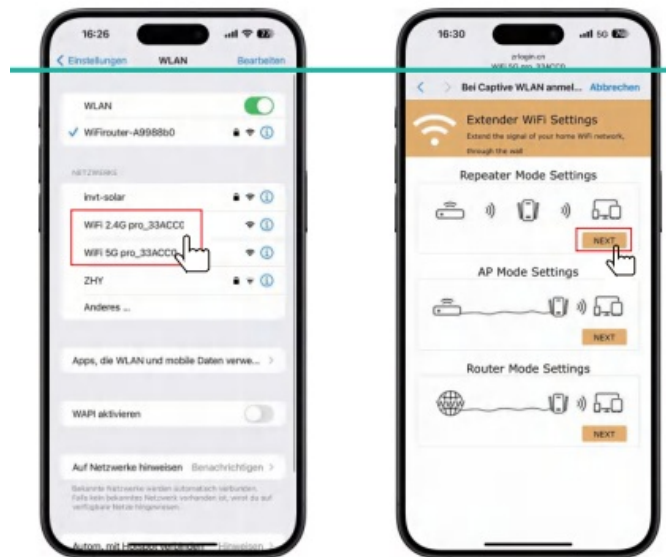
16:26

< Einstellungen WLAN Bearbeiten

WLAN

✓ WiFirouter-A9988b0

NETZWERKE

invt-solar

WiFi 2.4G pro_33ACC0

WiFi 5G pro_33ACC0

ZHY

Anderes ...

Apps, die WLAN und mobile Daten verwe... >

WAPI aktivieren

Auf Netzwerke hinweisen Benachrichtigen >

Bekannte Netzwerke werden automatisch verbunden. Falls kein bekanntes Netzwerk vorhanden ist, wirst du auf verfügbare Netze hingewiesen.

Autom. mit Hotspot verbinden Hinweisen >

16:30 5G

erlogin.cn
WiFi 5G pro_33ACC0

< > Bei Captive WLAN anmel... Abbrechen

Extender WiFi Settings

Extend the signal of your home WiFi network, through the wall

Repeater Mode Settings

NEXT

AP Mode Settings

NEXT

Router Mode Settings

NEXT